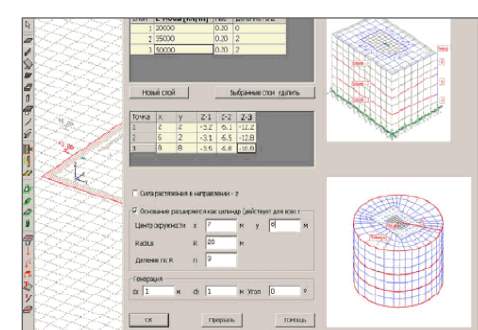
| Слой | E Modul [kN/m] | Nue | Деление Z |
|---|---|---|---|
| 1 | 20000 | 0.20 | 2 |
| 1 | 35000 | 0.20 | 2 |
| 1 | 50000 | 0.20 | 2 |

Новый слой
Выбранные слои удалить

| Точка | X | Y | Z-1 | Z-2 | Z-3 |
|---|---|---|---|---|---|
| 1 | 2 | 2 | -3.2 | -6.1 | -12.2 |
| 2 | 6 | 2 | -3.1 | -6.5 | -12.8 |
| 3 | 8 | 8 | -3.6 | -6.8 | -16.0 |

Сила растяжения в направлении - z

Основание расширяется как цилиндр (действует для всех г

Центр окружности x 7 м y 8 м

Radius R 20 м

Деление по R n 2

Генерация

dx 1 м dy 1 м Угол 0 °

OK
Прервать
Помощь